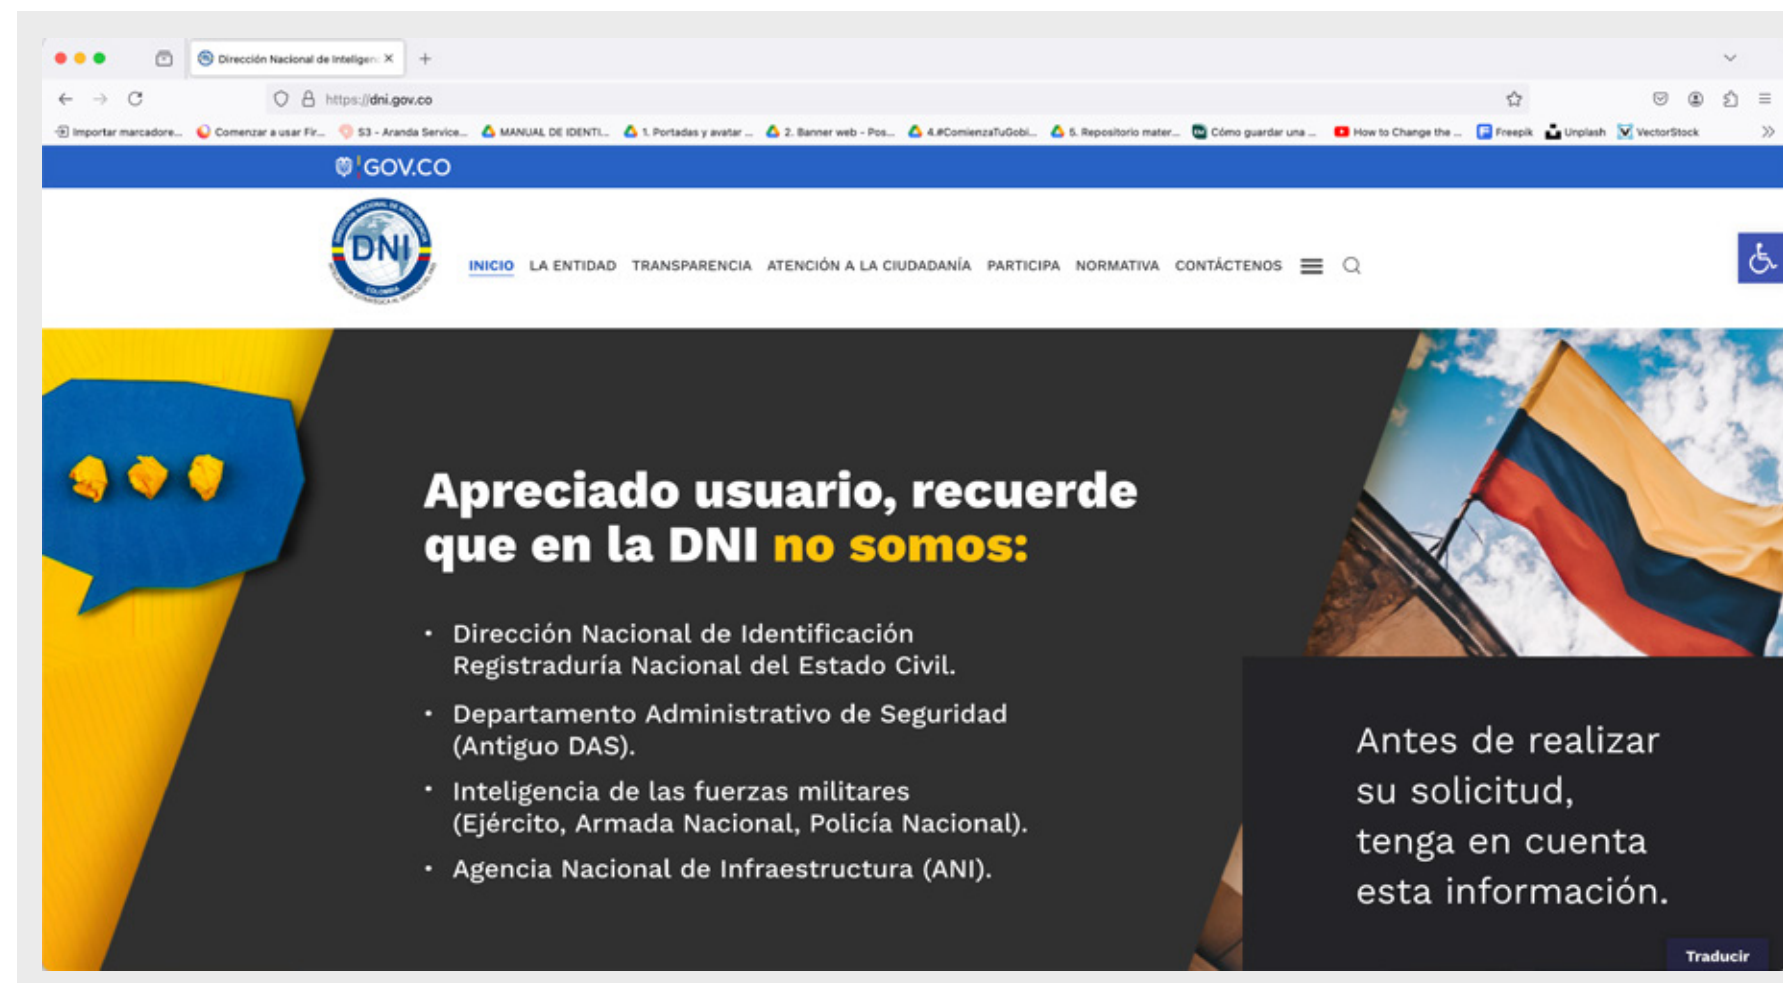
Dirección Nacional de Inteligen ×

https://dni.gov.co

Importar marcadore... Comenzar a usar Fir... S3 - Aranda Service... MANUAL DE IDENTI... 1. Portadas y avatar ... 2. Banner web - Pos... 4.#ComienzaTuGobi... 5. Repositorio mater... Cómo guardar una ... How to Change the ... Freepik Unsplash VectorStock

GOV.CO

DNI
COLOMBIA

INICIO LA ENTIDAD TRANSPARENCIA ATENCIÓN A LA CIUDADANÍA PARTICIPA NORMATIVA CONTÁCTENOS

Apreciado usuario, recuerde que en la DNI no somos:

• Dirección Nacional de Identificación Registraduría Nacional del Estado Civil.
• Departamento Administrativo de Seguridad (Antiguo DAS).
• Inteligencia de las fuerzas militares (Ejército, Armada Nacional, Policía Nacional).
• Agencia Nacional de Infraestructura (ANI).

Antes de realizar su solicitud, tenga en cuenta esta información.

Traducir